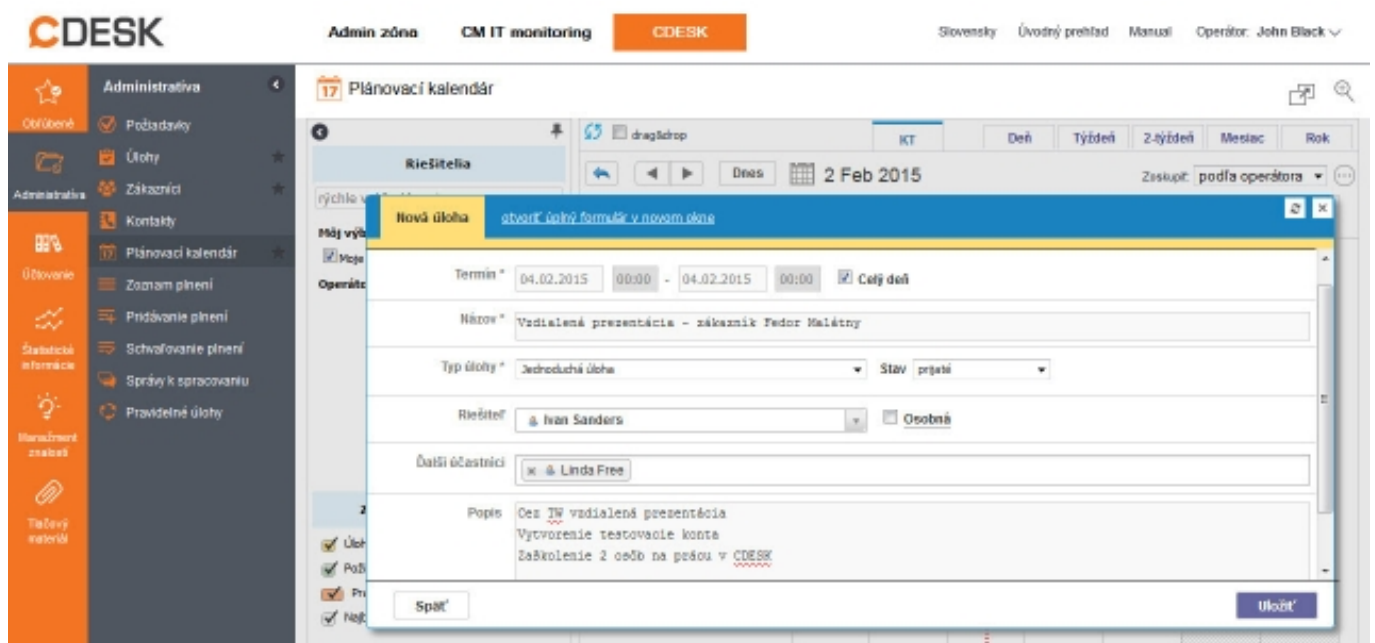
CDESK

Admin zóna CM IT monitoring CDESK

Slovensky Úvodný prehľad Manual Operátor: John Black

Obľúbené
Administratíva
Účtovanie
Štatistické informácie
Manažment znalostí
Tlačový materiál

Administratíva
Požiadavky
Úlohy
Zákazníci
Kontakty
Plánovací kalendár
Zoznam plnení
Pridávanie plnení
Schvaľovanie plnení
Správy k spracovaniu
Pravidelné úlohy

17 Plánovací kalendár

Riešitelia
rýchle v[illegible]
Môj výb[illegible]
Moje
Operáto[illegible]

drag&drop
KT Deň Týždeň 2-týždeň Mesiac Rok
Dnes 2 Feb 2015
Zoskupiť podľa operátora

Nová úloha otvoriť úplný formulár v novom okne

Termín * 04.02.2015 00:00 - 04.02.2015 00:00 Celý deň

Názov * Vzdialená prezentácia - zákazník Fedor Malétny

Typ úlohy * Jednoduchá úloha Stav prijaté

Riešiteľ Ivan Sanders Osobná

Ďalší účastníci Linda Free

Popis Cez TW vzdialená prezentácia
Vytvorenie testovacie konta
Zaškolenie 2 osôb na prácu v CDESK

Z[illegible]
Úloh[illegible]
Poži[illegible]
Pr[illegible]
Naj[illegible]

Späť Uložiť